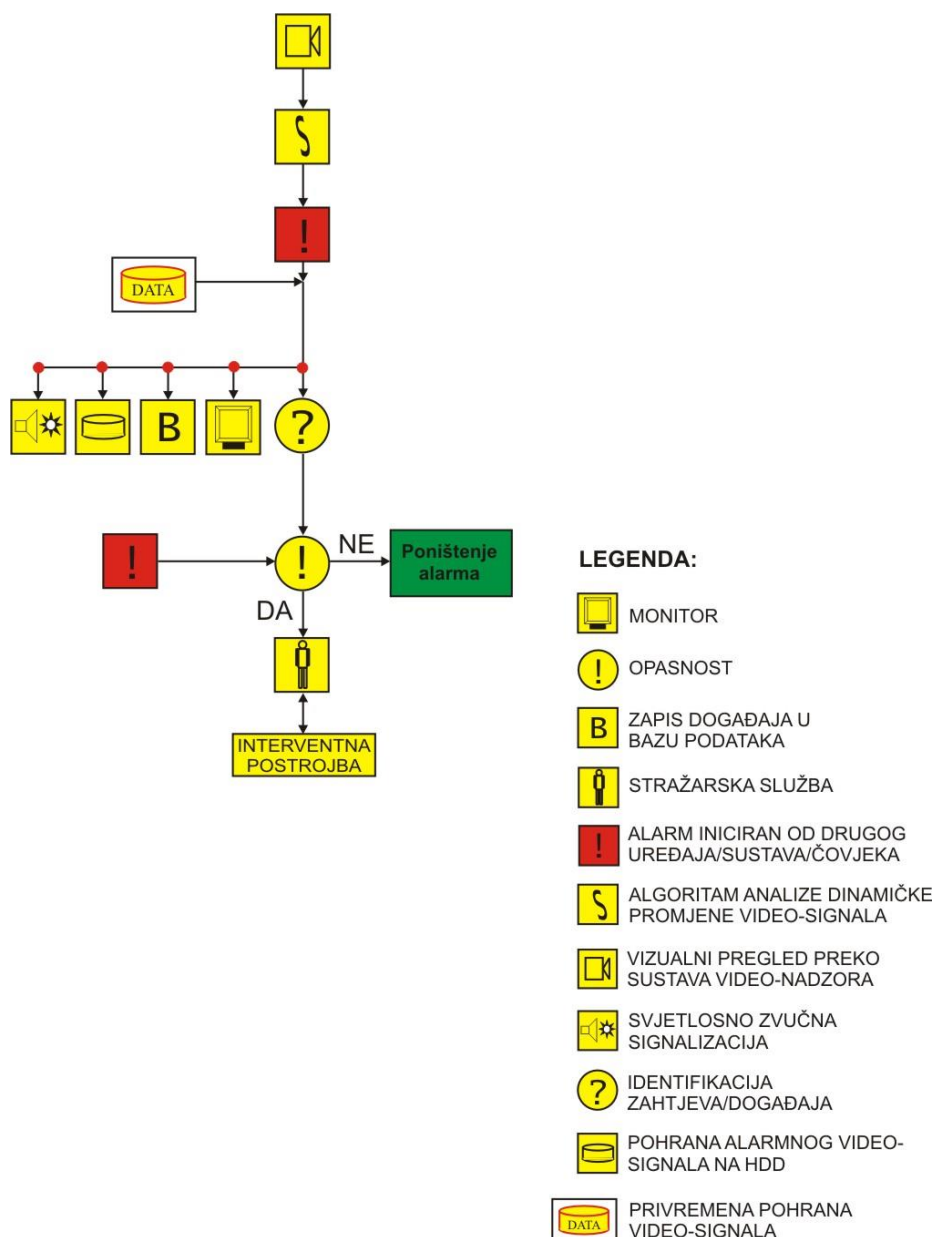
DATA

B

?

!

NE

Poništenje alarma

DA

INTERVENTNA POSTROJBA

LEGENDA:

MONITOR

OPASNOST

B ZAPIS DOGAĐAJA U BAZU PODATAKA

STRAŽARSKA SLUŽBA

ALARM INICIRAN OD DRUGOG UREĐAJA/SUSTAVA/ČOVJEKA

ALGORITAM ANALIZE DINAMIČKE PROMJENE VIDEO-SIGNALA

VIZUALNI PREGLED PREKO SUSTAVA VIDEO-NADZORA

SVJETLOSNO ZVUČNA SIGNALIZACIJA

IDENTIFIKACIJA ZAHTJEVA/DOGAĐAJA

POHRANA ALARMNOG VIDEO-SIGNALA NA HDD

DATA PRIVREMENA POHRANA VIDEO-SIGNALA